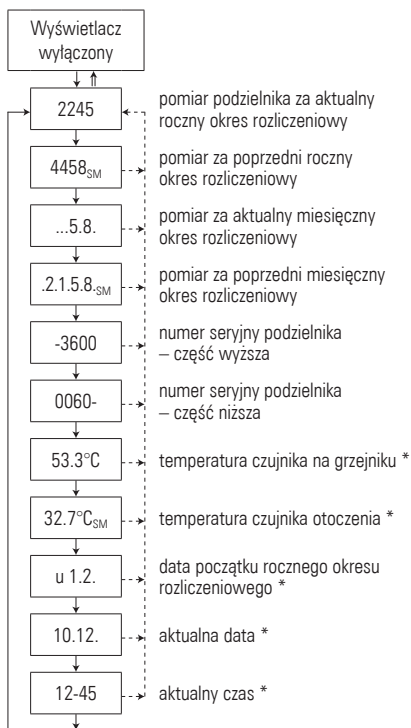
Wyświetlacz wyłączony

2245
pomiar podzielnika za aktualny roczny okres rozliczeniowy

$4458_{SM}$
pomiar za poprzedni roczny okres rozliczeniowy

...5.8.
pomiar za aktualny miesięczny okres rozliczeniowy

$.2.1.5.8._{SM}$
pomiar za poprzedni miesięczny okres rozliczeniowy

-3600
numer seryjny podzielnika – część wyższa

0060-
numer seryjny podzielnika – część niższa

53.3°C
temperatura czujnika na grzejniku *

$32.7°C_{SM}$
temperatura czujnika otoczenia *

u 1.2.
data początku rocznego okresu rozliczeniowego *

10.12.
aktualna data *

12-45
aktualny czas *